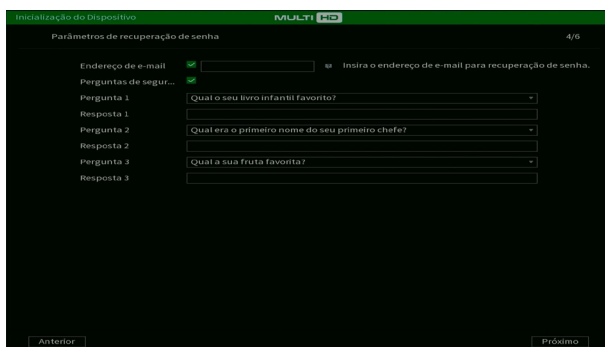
Inicialização do Dispositivo

MULTI HD

Parâmetros de recuperação de senha

4/6

Endereço de e-mail

Insira o endereço de e-mail para recuperação de senha.

Perguntas de segur...

Pergunta 1 | Qual o seu livro infantil favorito?

Resposta 1

Pergunta 2 | Qual era o primeiro nome do seu primeiro chefe?

Resposta 2

Pergunta 3 | Qual a sua fruta favorita?

Resposta 3

Anterior

Próximo